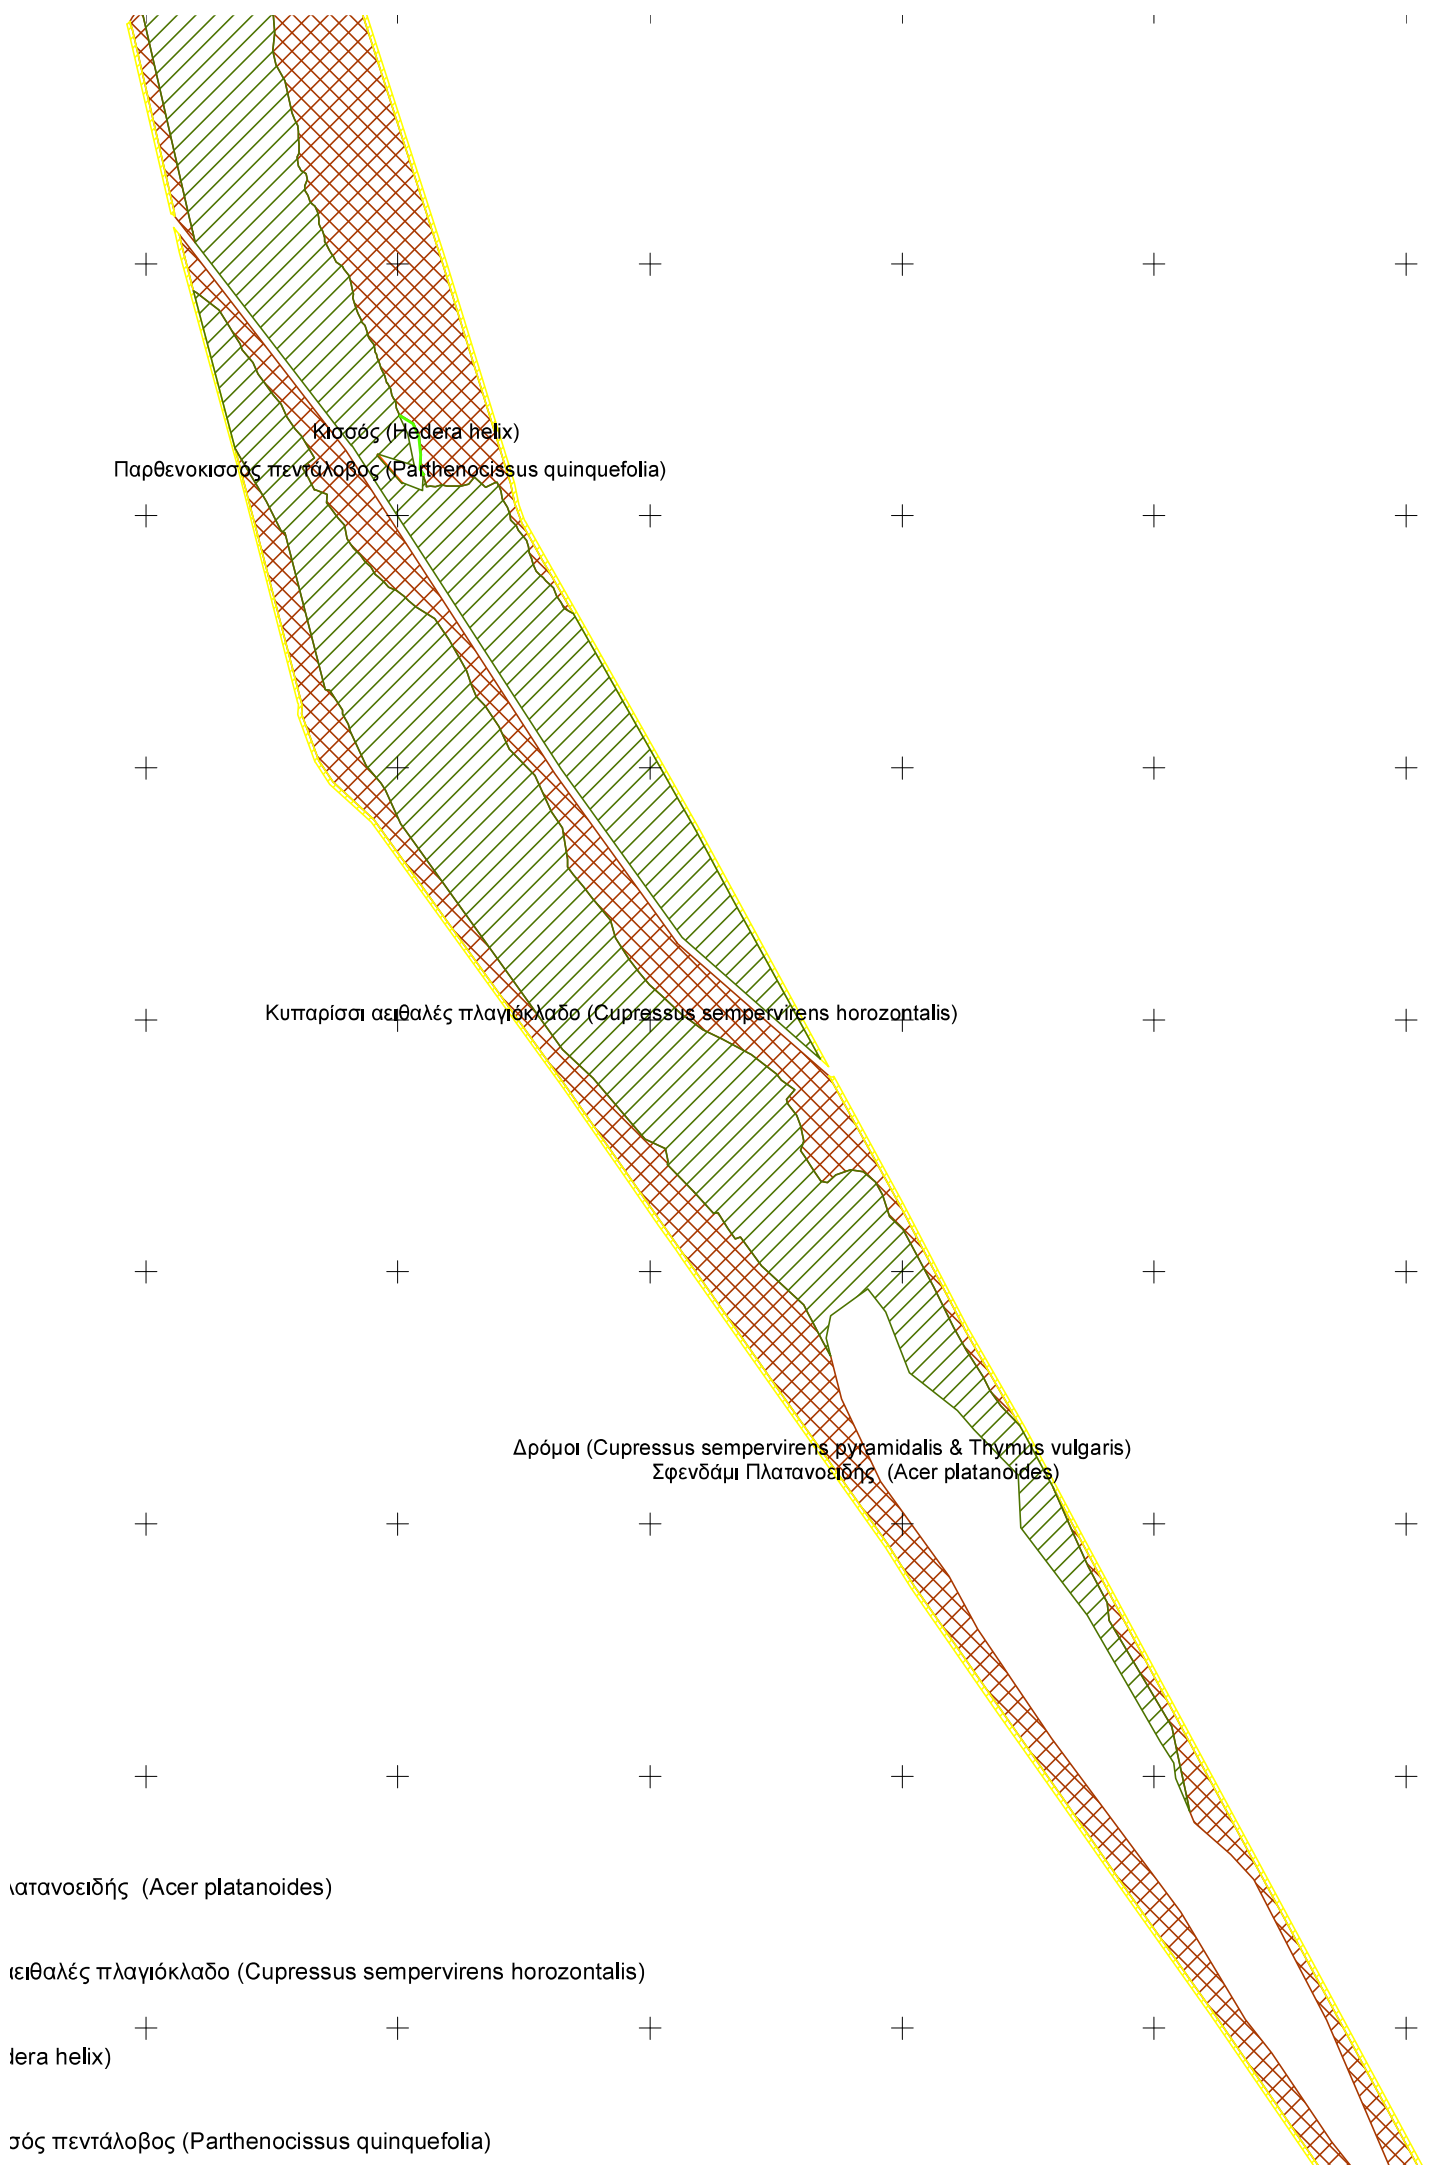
Κισσός (Hedera helix)
Παρθενοκισσός πεντάλοβος (Parthenocissus quinquefolia)

Κυπαρίσσι αειθαλές πλαγιόκλαδο (Cupressus sempervirens horozontalis)

Δρόμοι (Cupressus sempervirens pyramidalis & Thymus vulgaris)
Σφενδάμι Πλατανοειδής (Acer platanoides)

λατανοειδής (Acer platanoides)

ιειθαλές πλαγιόκλαδο (Cupressus sempervirens horozontalis)

dera helix)

σός πεντάλοβος (Parthenocissus quinquefolia)